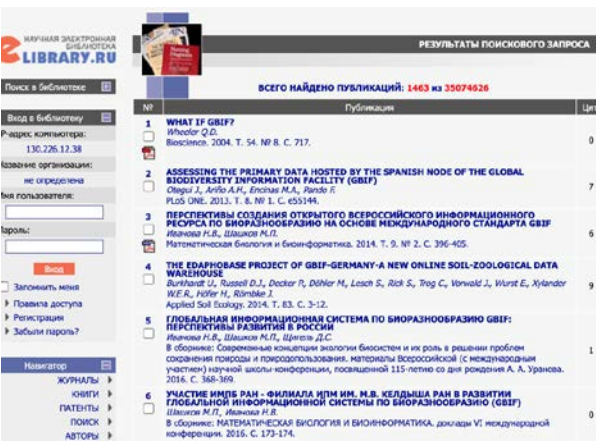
НАУЧНАЯ ЭЛЕКТРОННАЯ БИБЛИОТЕКА
eLIBRARY.RU

Поиск в библиотеке

Вход в библиотеку
IP-адрес компьютера:
130.226.12.38
Название организации:
не определена
Имя пользователя:

Пароль:

Вход
Запомнить меня
Правила доступа
Регистрация
Забыли пароль?

Навигатор
ЖУРНАЛЫ
КНИГИ
ПАТЕНТЫ
ПОИСК
АВТОРЫ

РЕЗУЛЬТАТЫ ПОИСКОВОГО ЗАПРОСА

ВСЕГО НАЙДЕНО ПУБЛИКАЦИЙ: 1463 из 35074626

| № | Публикация | Цит |
|---|---|---|
| 1 | WHAT IF GBIF? Wheeler Q.D. Bioscience. 2004. Т. 54. № 8. С. 717. | 0 |
| 2 | ASSESSING THE PRIMARY DATA HOSTED BY THE SPANISH NODE OF THE GLOBAL BIODIVERSITY INFORMATION FACILITY (GBIF) Otegui J., Ariño A.H., Encinas M.A., Pando F. PLoS ONE. 2013. Т. 8. № 1. С. e55144. | 7 |
| 3 | ПЕРСПЕКТИВЫ СОЗДАНИЯ ОТКРЫТОГО ВСЕРОССИЙСКОГО ИНФОРМАЦИОННОГО РЕСУРСА ПО БИОРАЗНООБРАЗИЮ НА ОСНОВЕ МЕЖДУНАРОДНОГО СТАНДАРТА GBIF Иванова Н.В., Шашков М.П. Математическая биология и биоинформатика. 2014. Т. 9. № 2. С. 396-405. | 6 |
| 4 | THE EDAPHOBASE PROJECT OF GBIF-GERMANY-A NEW ONLINE SOIL-ZOOLOGICAL DATA WAREHOUSE Burkhardt U., Russell D.J., Decker P., Döhler M., Lesch S., Rick S., Trog C., Vorwald J., Wurst E., Xylander W.E.R., Höfer H., Römbke J. Applied Soil Ecology. 2014. Т. 83. С. 3-12. | 9 |
| 5 | ГЛОБАЛЬНАЯ ИНФОРМАЦИОННАЯ СИСТЕМА ПО БИОРАЗНООБРАЗИЮ GBIF: ПЕРСПЕКТИВЫ РАЗВИТИЯ В РОССИИ Иванова Н.В., Шашков М.П., Шигель Д.С. В сборнике: Современные концепции экологии биосистем и их роль в решении проблем сохранения природы и природопользования. материалы Всероссийской (с международным участием) научной школы-конференции, посвященной 115-летию со дня рождения А. А. Уранова. 2016. С. 368-369. | 1 |
| 6 | УЧАСТИЕ ИМПБ РАН - ФИЛИАЛА ИПМ ИМ. М.В. КЕЛДЫША РАН В РАЗВИТИИ ГЛОБАЛЬНОЙ ИНФОРМАЦИОННОЙ СИСТЕМЫ ПО БИОРАЗНООБРАЗИЮ (GBIF) Шашков М.П., Иванова Н.В. В сборнике: МАТЕМАТИЧЕСКАЯ БИОЛОГИЯ И БИОИНФОРМАТИКА. доклады VI международной конференции. 2016. С. 173-174. | 0 |